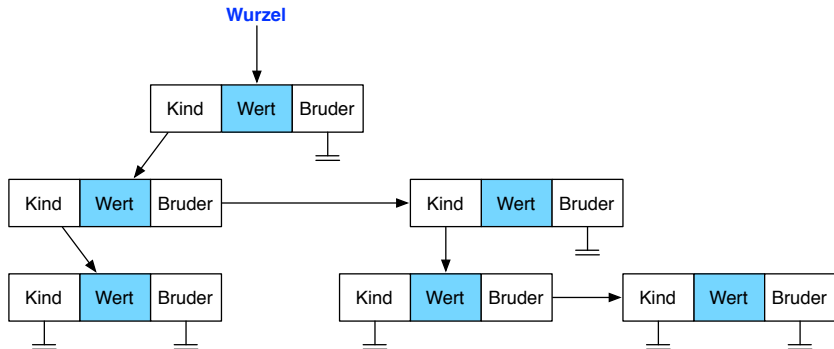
Wurzel

| Kind | Wert | Bruder |
|---|---|---|

| Kind | Wert | Bruder |
|---|---|---|

| Kind | Wert | Bruder |
|---|---|---|

| Kind | Wert | Bruder |
|---|---|---|

| Kind | Wert | Bruder |
|---|---|---|

| Kind | Wert | Bruder |
|---|---|---|